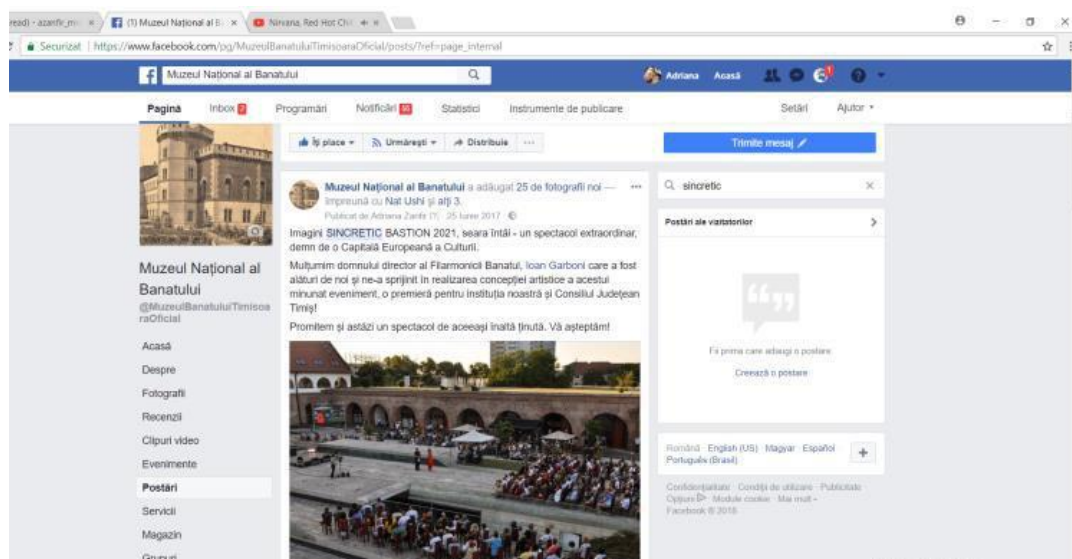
read) - azanfir_m ×
(1) Muzeul Național al B ×
Nirvana Red Hot Chi ×

Securizat | https://www.facebook.com/pg/MuzeulBanatuluiTimisoaraOficial/posts/?ref=page_internal

Muzeul Național al Banatului

Adriana Acasă

Pagină Inbox 2 Programări Notificări 50 Statistici Instrumente de publicare Setări Ajutor

Îți place Urmărești Distribuie ···

Trimite mesaj

Muzeul Național al Banatului a adăugat 25 de fotografii noi — împreună cu Nat Ushi și alți 3.
Publicat de Adriana Zanfir (?) · 25 iunie 2017 ·

Imagini SINCRETIC BASTION 2021, seara întâi - un spectacol extraordinar, demn de o Capitală Europeană a Culturii.

Mulțumim domnului director al Filarmonicii Banatul, Ioan Garboni care a fost alături de noi și ne-a sprijinit în realizarea concepției artistice a acestui minunat eveniment, o premieră pentru instituția noastră și Consiliul Județean Timiș!

Promitem și astăzi un spectacol de aceeași înaltă ținută. Vă așteptăm!

sincretic

Postări ale vizitatorilor

Fii prima care adaugi o postare
Creează o postare

Muzeul Național al Banatului
@MuzeulBanatuluiTimisoaraOficial

Acasă
Despre
Fotografii
Recenzii
Clipuri video
Evenimente
Postări
Servicii
Magazin
Grupuri

Română · English (US) · Magyar · Español · Português (Brasil)

Confidențialitate · Condiții de utilizare · Publicitate · Opțiuni · Module cookie · Mai mult · Facebook © 2018